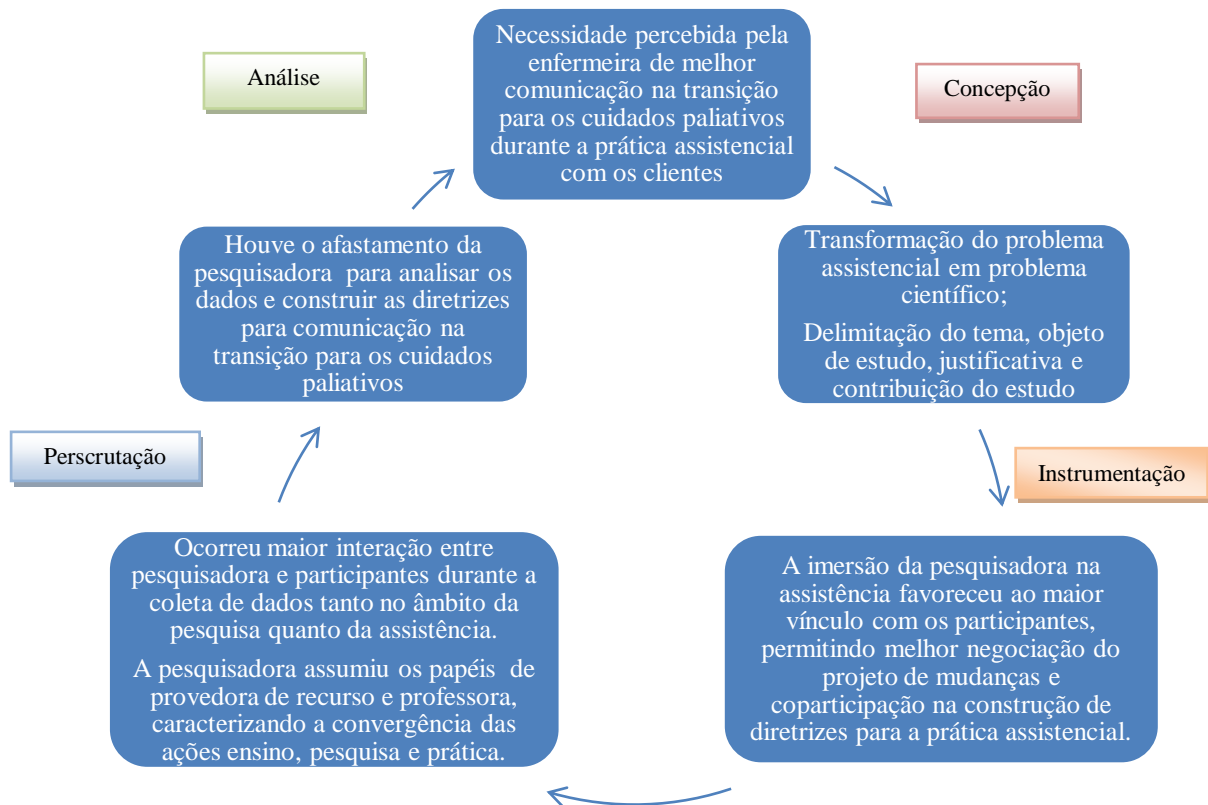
Análise

Necessidade percebida pela enfermeira de melhor comunicação na transição para os cuidados paliativos durante a prática assistencial com os clientes

Concepção

Transformação do problema assistencial em problema científico;

Delimitação do tema, objeto de estudo, justificativa e contribuição do estudo

Instrumentação

A imersão da pesquisadora na assistência favoreceu ao maior vínculo com os participantes, permitindo melhor negociação do projeto de mudanças e coparticipação na construção de diretrizes para a prática assistencial.

Ocorreu maior interação entre pesquisadora e participantes durante a coleta de dados tanto no âmbito da pesquisa quanto da assistência.

A pesquisadora assumiu os papéis de provedora de recurso e professora, caracterizando a convergência das ações ensino, pesquisa e prática.

Perscrutação

Houve o afastamento da pesquisadora para analisar os dados e construir as diretrizes para comunicação na transição para os cuidados paliativos